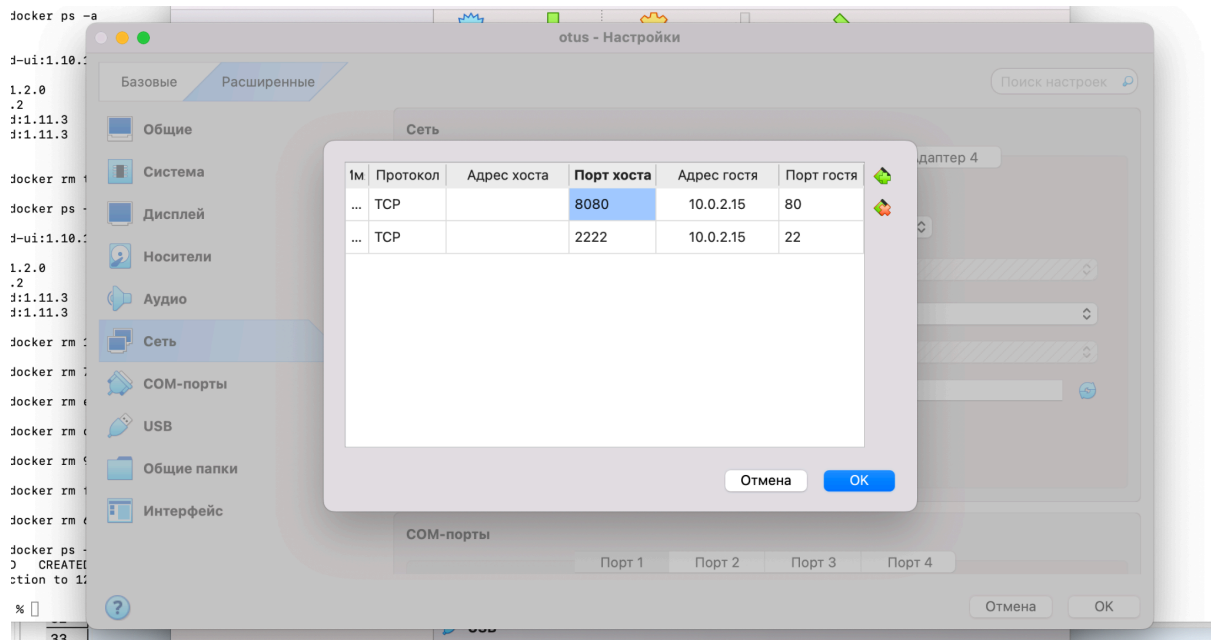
docker ps -a
d-ui:1.10.
1.2.0
.2
d:1.11.3
d:1.11.3
docker rm
docker ps
d-ui:1.10.
1.2.0
.2
d:1.11.3
d:1.11.3
docker rm
docker rm
docker rm
docker rm
docker rm
docker rm
docker rm
docker ps
D CREATED
ction to 12
%

otus - Настройки

Базовые
Расширенные
Поиск настроек

Общие
Система
Дисплей
Носители
Аудио
Сеть
COM-порты
USB
Общие папки
Интерфейс

Сеть
Адаптер 4

| Им | Протокол | Адрес хоста | Порт хоста | Адрес гостя | Порт гостя |
|---|---|---|---|---|---|
| ... | TCP | | 8080 | 10.0.2.15 | 80 |
| ... | TCP | | 2222 | 10.0.2.15 | 22 |

Отмена
OK

COM-порты
Порт 1
Порт 2
Порт 3
Порт 4

?
Отмена
OK
33
USB